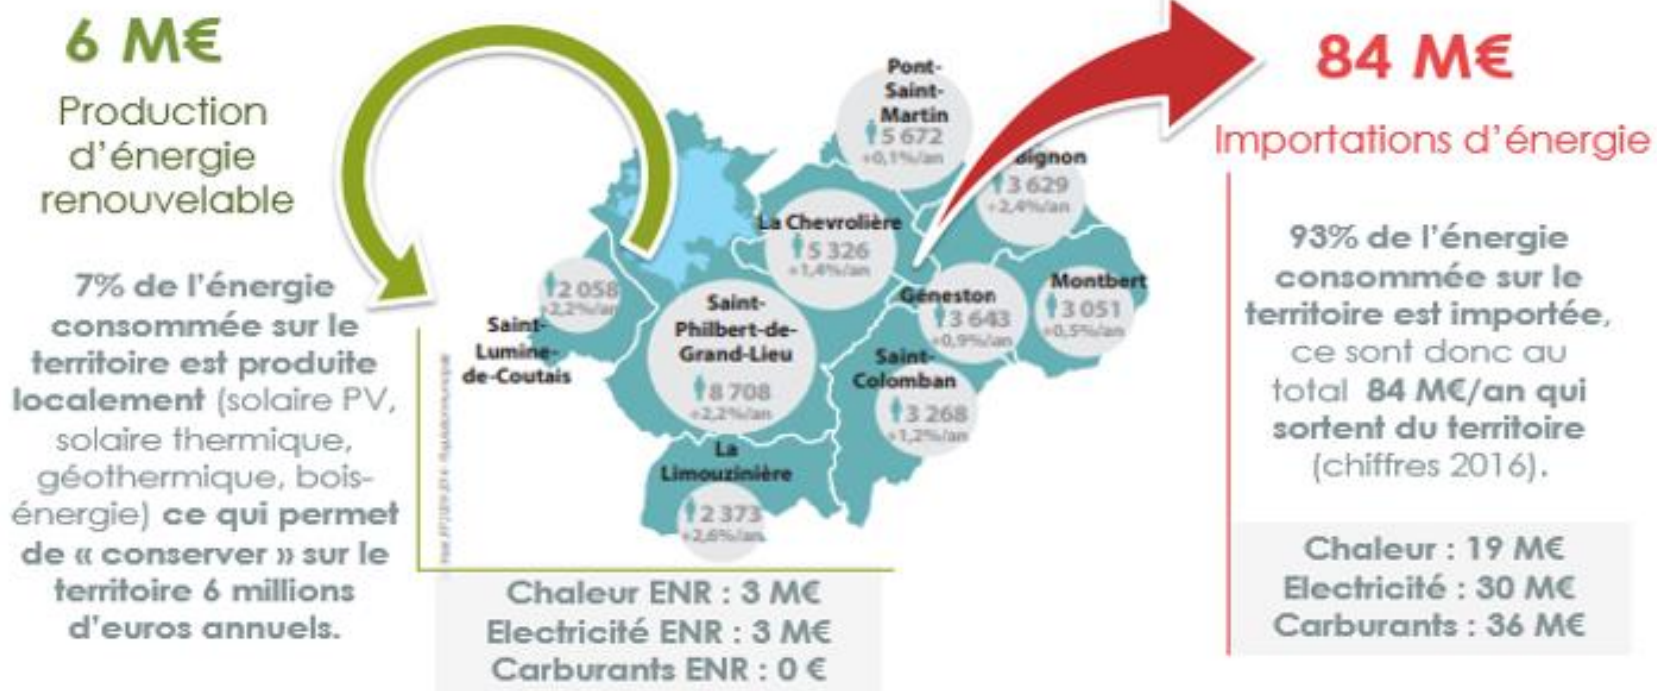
6 M€

Production d'énergie renouvelable

7% de l'énergie consommée sur le territoire est produite localement (solaire PV, solaire thermique, géothermique, bois-énergie) ce qui permet de « conserver » sur le territoire 6 millions d'euros annuels.

Pont-Saint-Martin
5 672
+0,1%/an

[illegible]dignon
3 629
+2,4%/an

La Chevrolière
5 326
+1,4%/an

2 058
+2,2%/an

Saint-Lumine-de-Coutais

Saint-Philbert-de-Grand-Lieu
8 708
+2,2%/an

Geneston
3 643
+0,9%/an

Montbert
3 051
+0,5%/an

Saint-Colomban
3 268
+1,2%/an

La Limouzinière
2 373
+2,6%/an

Chaleur ENR : 3 M€
Electricité ENR : 3 M€
Carburants ENR : 0 €

84 M€

Importations d'énergie

93% de l'énergie consommée sur le territoire est importée, ce sont donc au total 84 M€/an qui sortent du territoire (chiffres 2016).

Chaleur : 19 M€
Electricité : 30 M€
Carburants : 36 M€